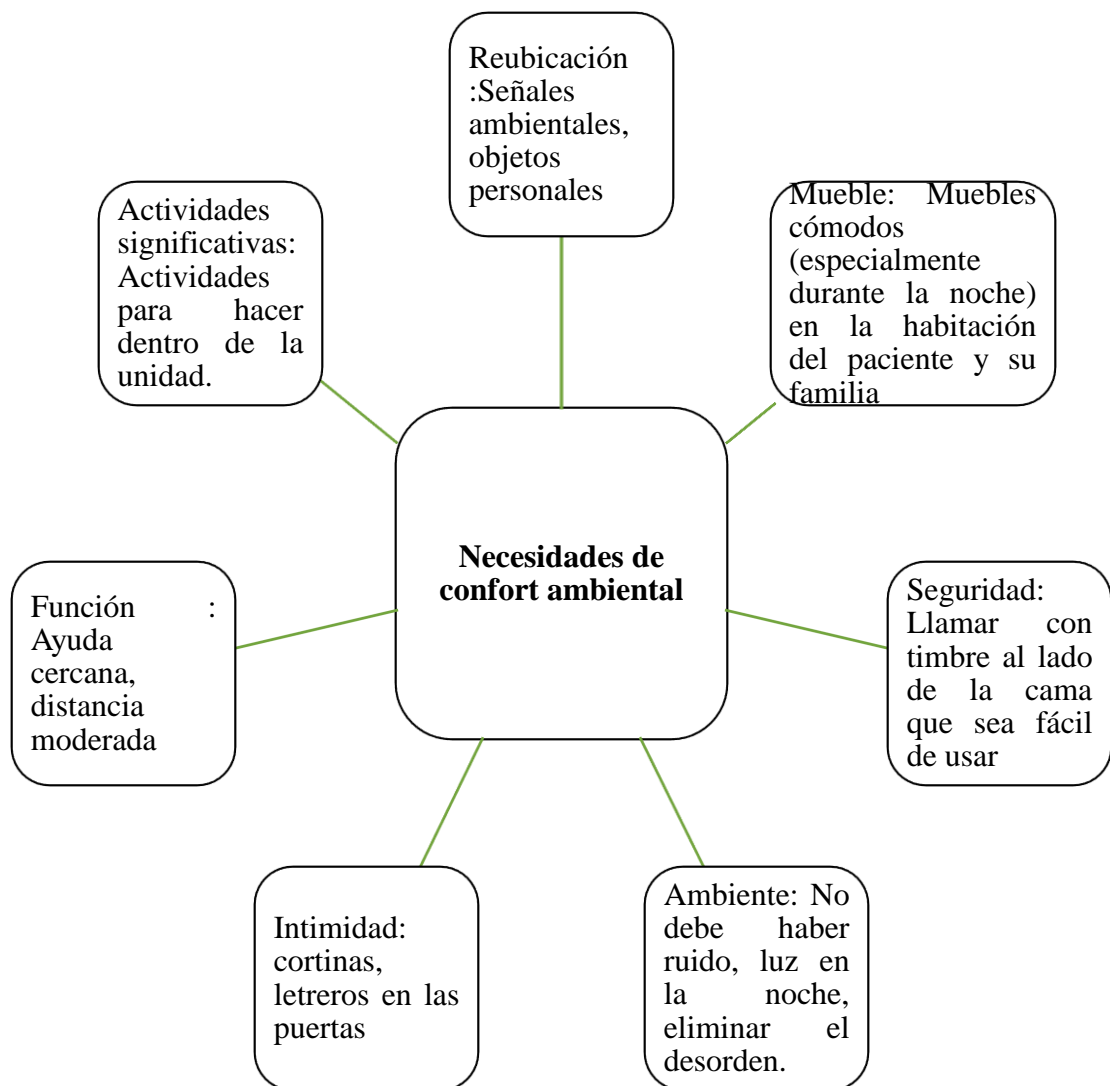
Reubicación :Señales ambientales, objetos personales

Actividades significativas: Actividades para hacer dentro de la unidad.

Mueble: Muebles cómodos (especialmente durante la noche) en la habitación del paciente y su familia

**Necesidades de confort ambiental**

Función : Ayuda cercana, distancia moderada

Seguridad: Llamar con timbre al lado de la cama que sea fácil de usar

Intimidad: cortinas, letreros en las puertas

Ambiente: No debe haber ruido, luz en la noche, eliminar el desorden.